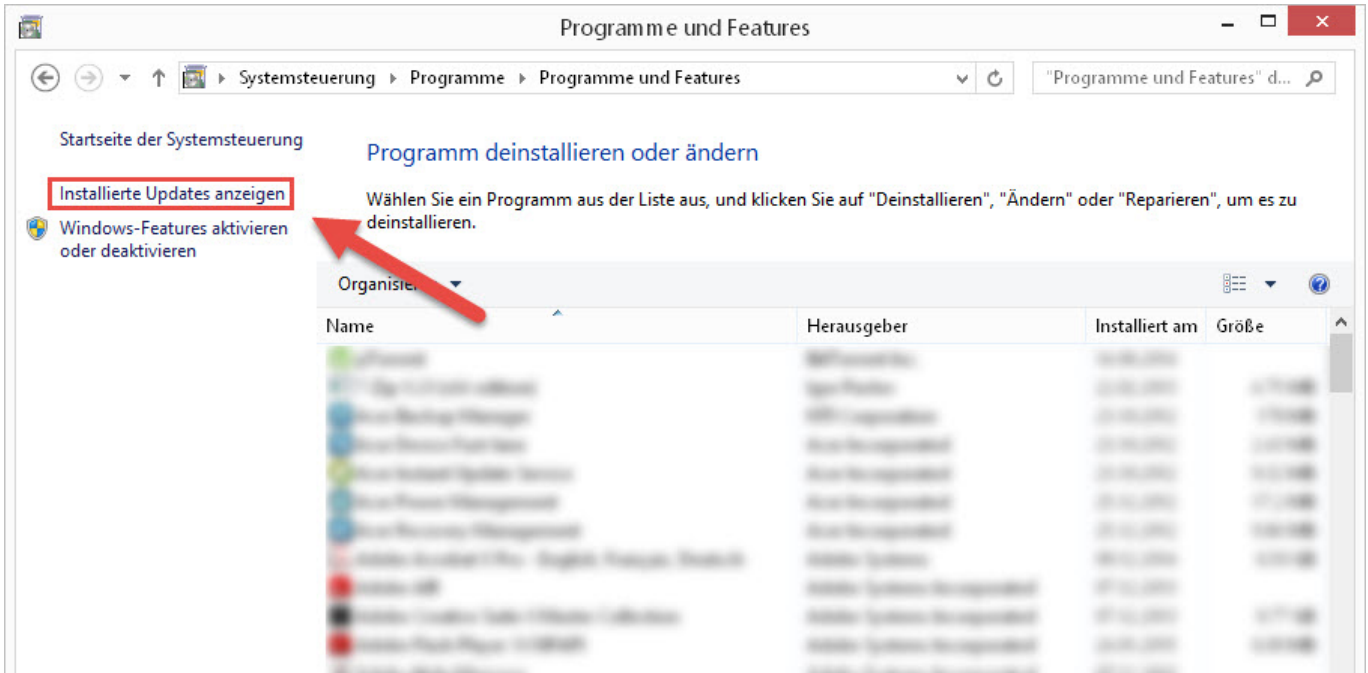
Programme und Features

Systemsteuerung ▸ Programme ▸ Programme und Features

"Programme und Features" d...

Startseite der Systemsteuerung

Installierte Updates anzeigen

Windows-Features aktivieren oder deaktivieren

Programm deinstallieren oder ändern

Wählen Sie ein Programm aus der Liste aus, und klicken Sie auf "Deinstallieren", "Ändern" oder "Reparieren", um es zu deinstallieren.

Organisie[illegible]

| Name | Herausgeber | Installiert am | Größe |
|---|---|---|---|
| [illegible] | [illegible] | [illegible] | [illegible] |